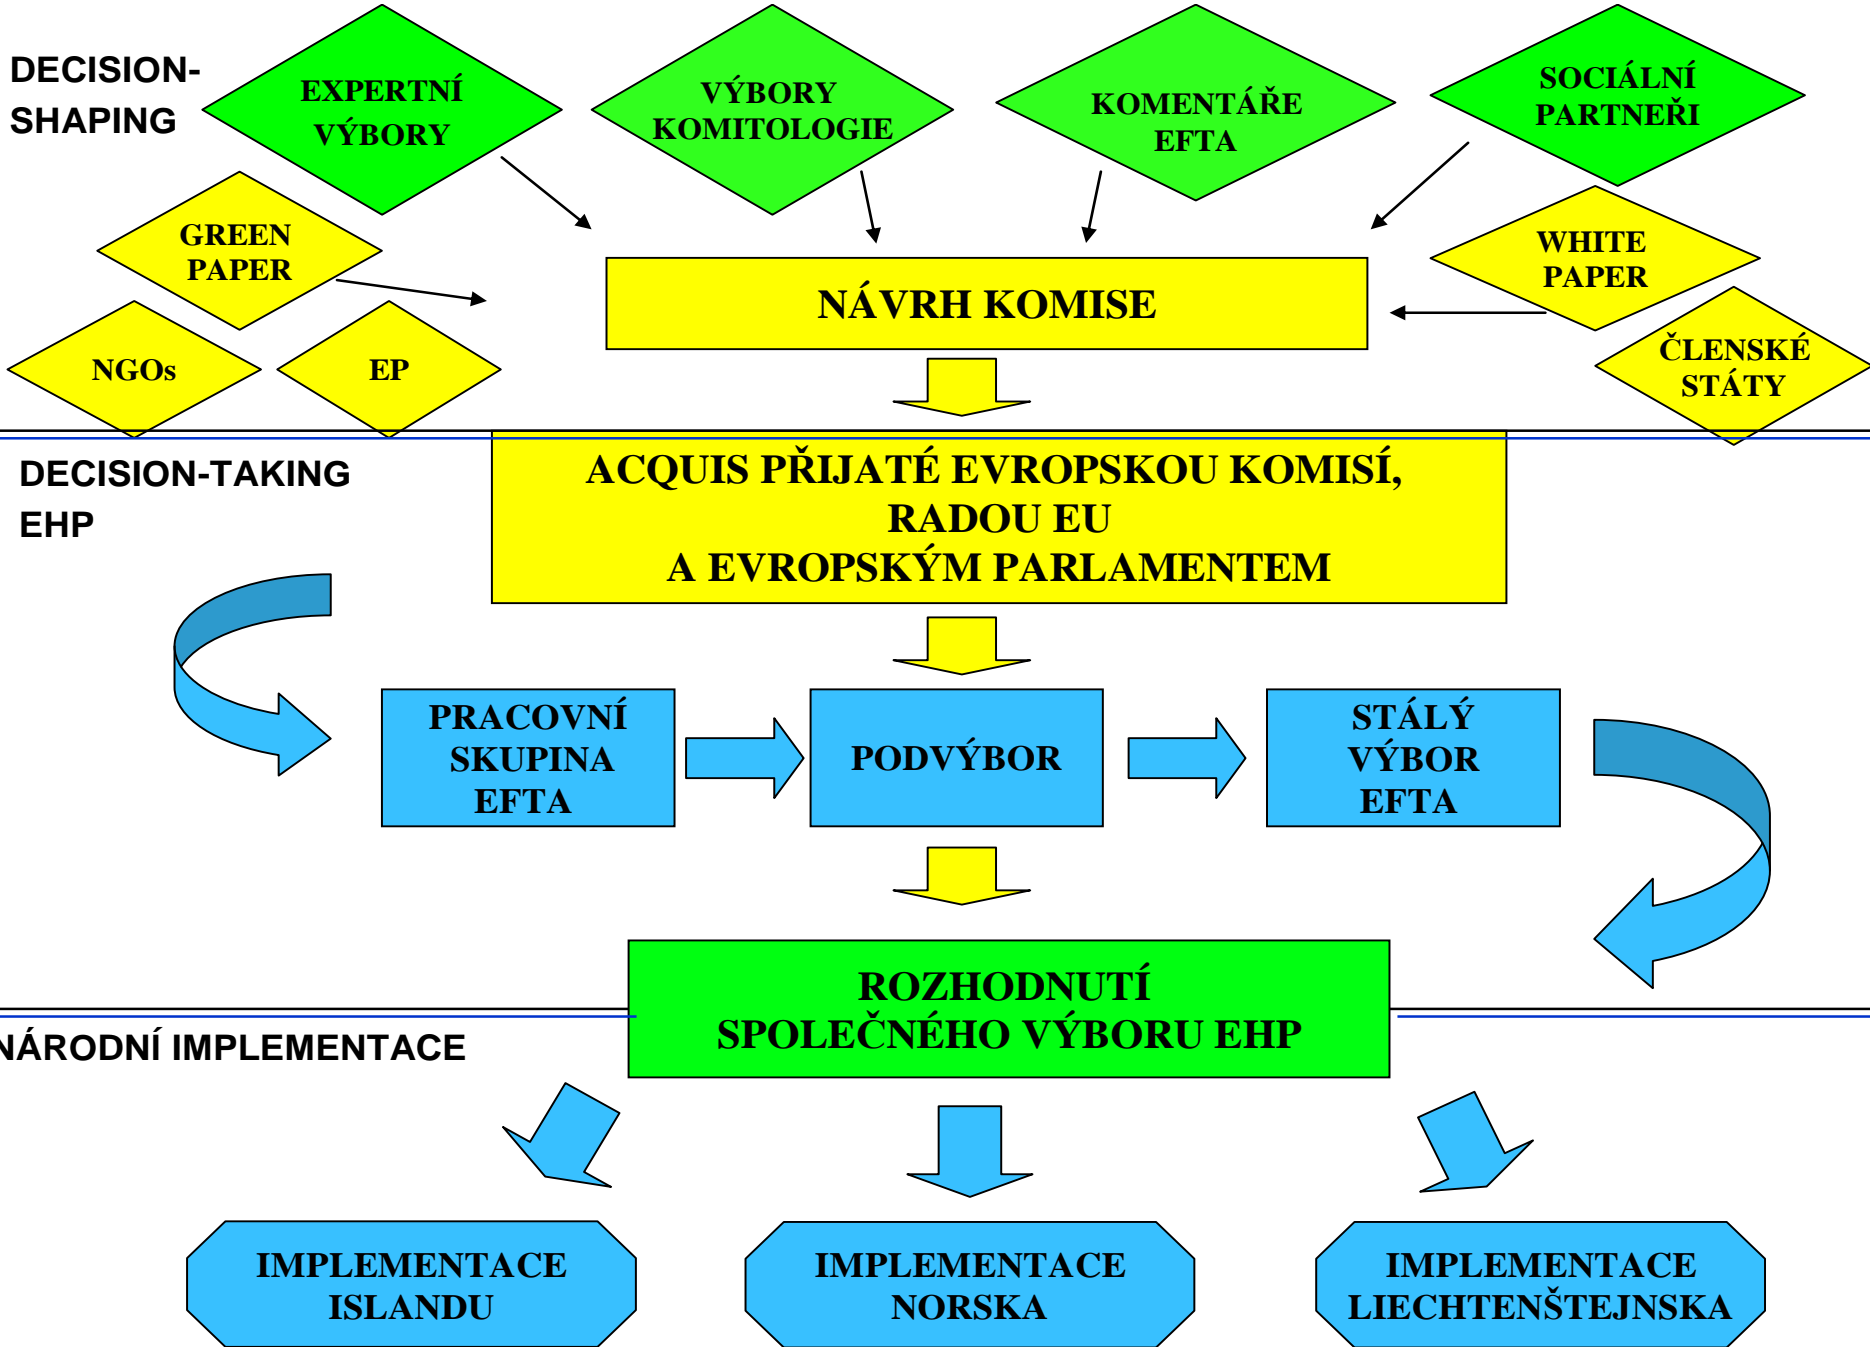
DECISION-SHAPING

EXPERTNÍ VÝBORY

VÝBORY KOMITOLOGIE

KOMENTÁŘE EFTA

SOCIÁLNÍ PARTNEŘI

GREEN PAPER

WHITE PAPER

NÁVRH KOMISE

NGOs

EP

ČLENSKÉ STÁTY

DECISION-TAKING EHP

ACQUIS PŘIJATÉ EVROPSKOU KOMISÍ, RADOU EU A EVROPSKÝM PARLAMENTEM

PRACOVNÍ SKUPINA EFTA

PODVÝBOR

STÁLÝ VÝBOR EFTA

ROZHODNUTÍ SPOLEČNÉHO VÝBORU EHP

NÁRODNÍ IMPLEMENTACE

IMPLEMENTACE ISLANDU

IMPLEMENTACE NORSKA

IMPLEMENTACE LIECHTENŠTEJNSKA